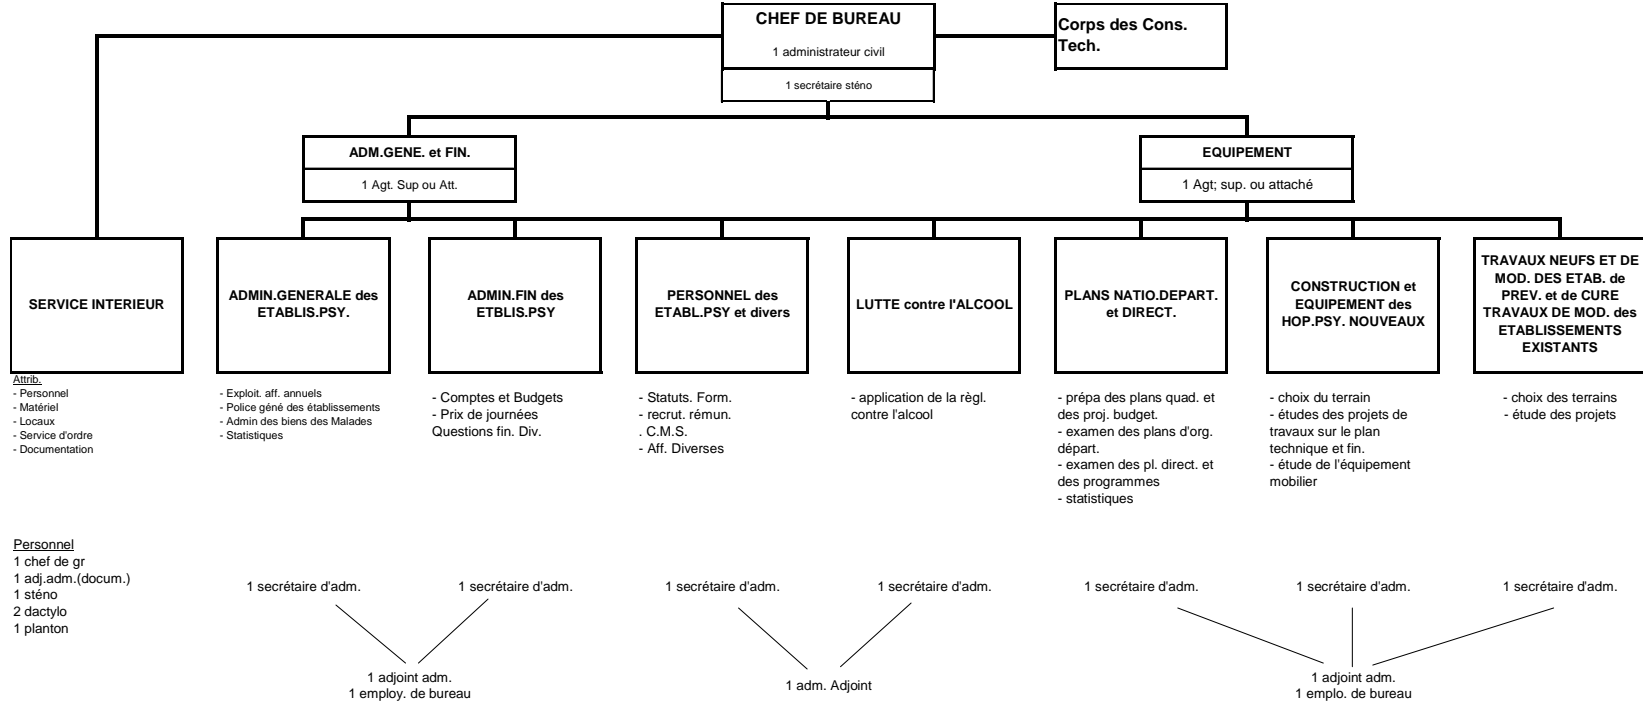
CHEF DE BUREAU
1 administrateur civil
1 secrétaire sténo

Corps des Cons. Tech.

ADM.GENE. et FIN.
1 Agt. Sup ou Att.

EQUIPEMENT
1 Agt; sup. ou attaché

SERVICE INTERIEUR

Attrib.
- Personnel
- Matériel
- Locaux
- Service d'ordre
- Documentation

Personnel
1 chef de gr
1 adj.adm.(docum.)
1 sténo
2 dactylo
1 planton

ADMIN.GENERALE des ETABLIS.PSY.

- Exploit. aff. annuels
- Police géné des établissements
- Admin des biens des Malades
- Statistiques

ADMIN.FIN des ETBLIS.PSY

- Comptes et Budgets
- Prix de journées
Questions fin. Div.

PERSONNEL des ETABL.PSY et divers

- Statuts. Form.
- recrut. rémun.
. C.M.S.
- Aff. Diverses

LUTTE contre l'ALCOOL

- application de la règl. contre l'alcool

PLANS NATIO.DEPART. et DIRECT.

- prépa des plans quad. et des proj. budget.
- examen des plans d'org. départ.
- examen des pl. direct. et des programmes
- statistiques

CONSTRUCTION et EQUIPEMENT des HOP.PSY. NOUVEAUX

- choix du terrain
- études des projets de travaux sur le plan technique et fin.
- étude de l'équipement mobilier

TRAVAUX NEUFS ET DE MOD. DES ETAB. de PREV. et de CURE TRAVAUX DE MOD. des ETABLISSEMENTS EXISTANTS

- choix des terrains
- étude des projets

1 secrétaire d'adm.
1 secrétaire d'adm.
1 secrétaire d'adm.
1 secrétaire d'adm.
1 secrétaire d'adm.
1 secrétaire d'adm.
1 secrétaire d'adm.

1 adjoint adm.
1 employ. de bureau

1 adm. Adjoint

1 adjoint adm.
1 emplo. de bureau